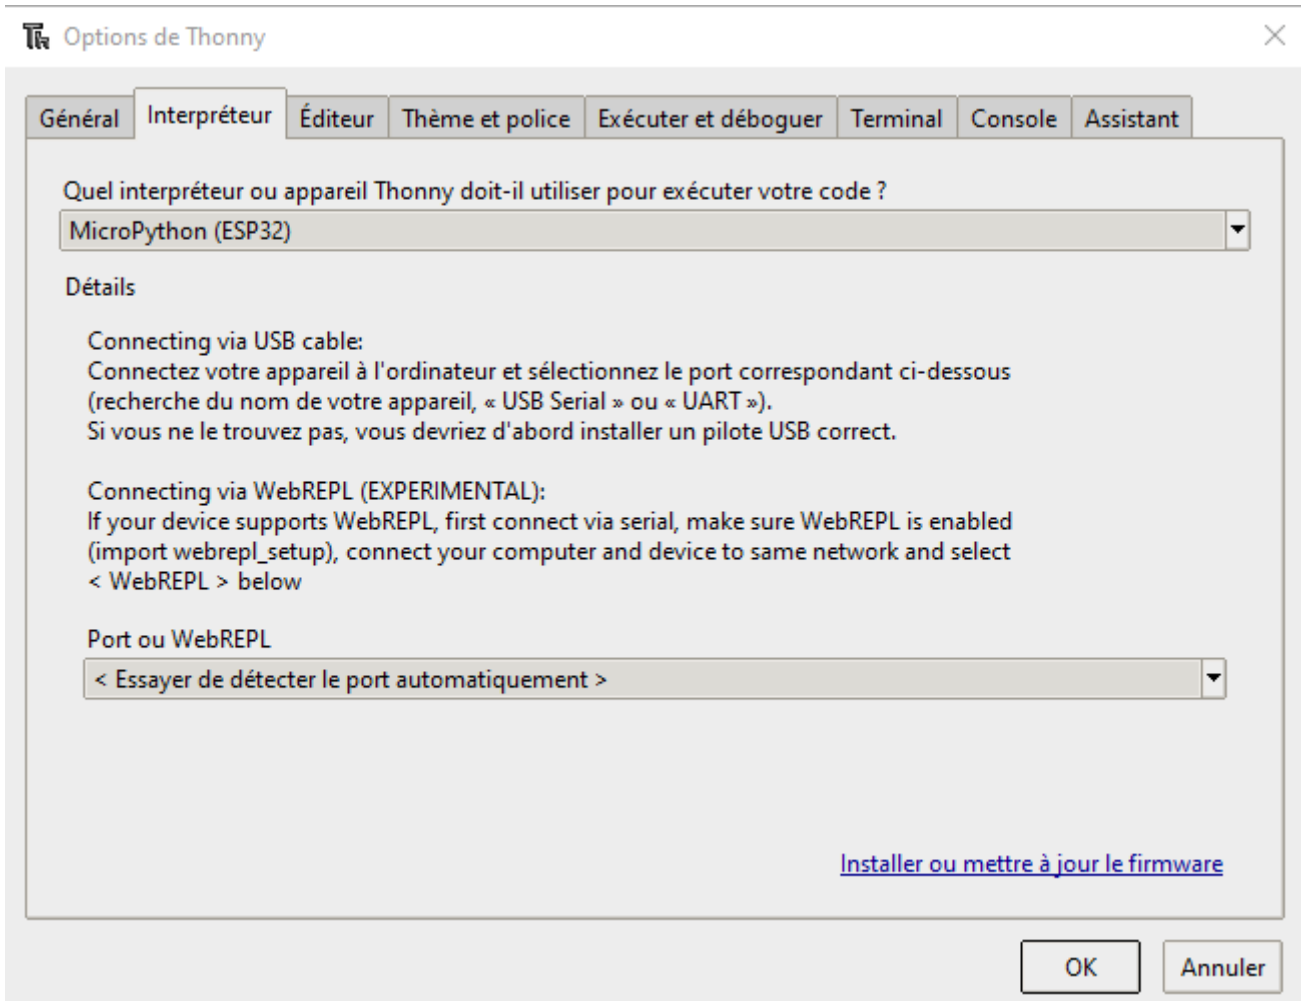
Options de Thonny

Général | Interpréteur | Éditeur | Thème et police | Exécuter et déboguer | Terminal | Console | Assistant

Quel interpréteur ou appareil Thonny doit-il utiliser pour exécuter votre code ?

MicroPython (ESP32)

Détails

Connecting via USB cable:
Connectez votre appareil à l'ordinateur et sélectionnez le port correspondant ci-dessous
(recherche du nom de votre appareil, « USB Serial » ou « UART »).
Si vous ne le trouvez pas, vous devriez d'abord installer un pilote USB correct.

Connecting via WebREPL (EXPERIMENTAL):
If your device supports WebREPL, first connect via serial, make sure WebREPL is enabled
(import webrepl_setup), connect your computer and device to same network and select
< WebREPL > below

Port ou WebREPL

< Essayer de détecter le port automatiquement >

Installer ou mettre à jour le firmware

OK

Annuler